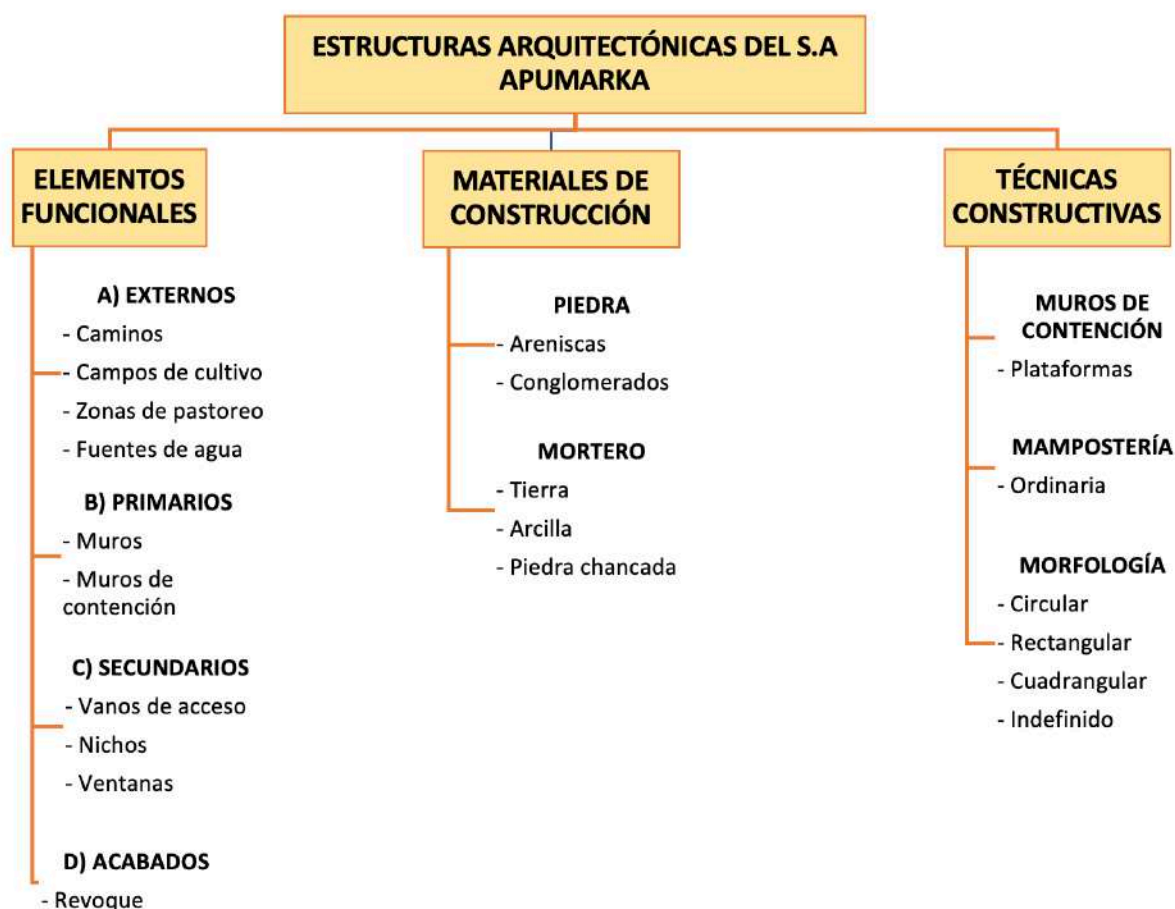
ESTRUCTURAS ARQUITECTÓNICAS DEL S.A APUMARKA

ELEMENTOS FUNCIONALES

A) EXTERNOS
- Caminos
- Campos de cultivo
- Zonas de pastoreo
- Fuentes de agua

B) PRIMARIOS
- Muros
- Muros de contención

C) SECUNDARIOS
- Vanos de acceso
- Nichos
- Ventanas

D) ACABADOS
- Revoque

MATERIALES DE CONSTRUCCIÓN

PIEDRA
- Areniscas
- Conglomerados

MORTERO
- Tierra
- Arcilla
- Piedra chancada

TÉCNICAS CONSTRUCTIVAS

MUROS DE CONTENCIÓN
- Plataformas

MAMPOSTERÍA
- Ordinaria

MORFOLOGÍA
- Circular
- Rectangular
- Cuadrangular
- Indefinido